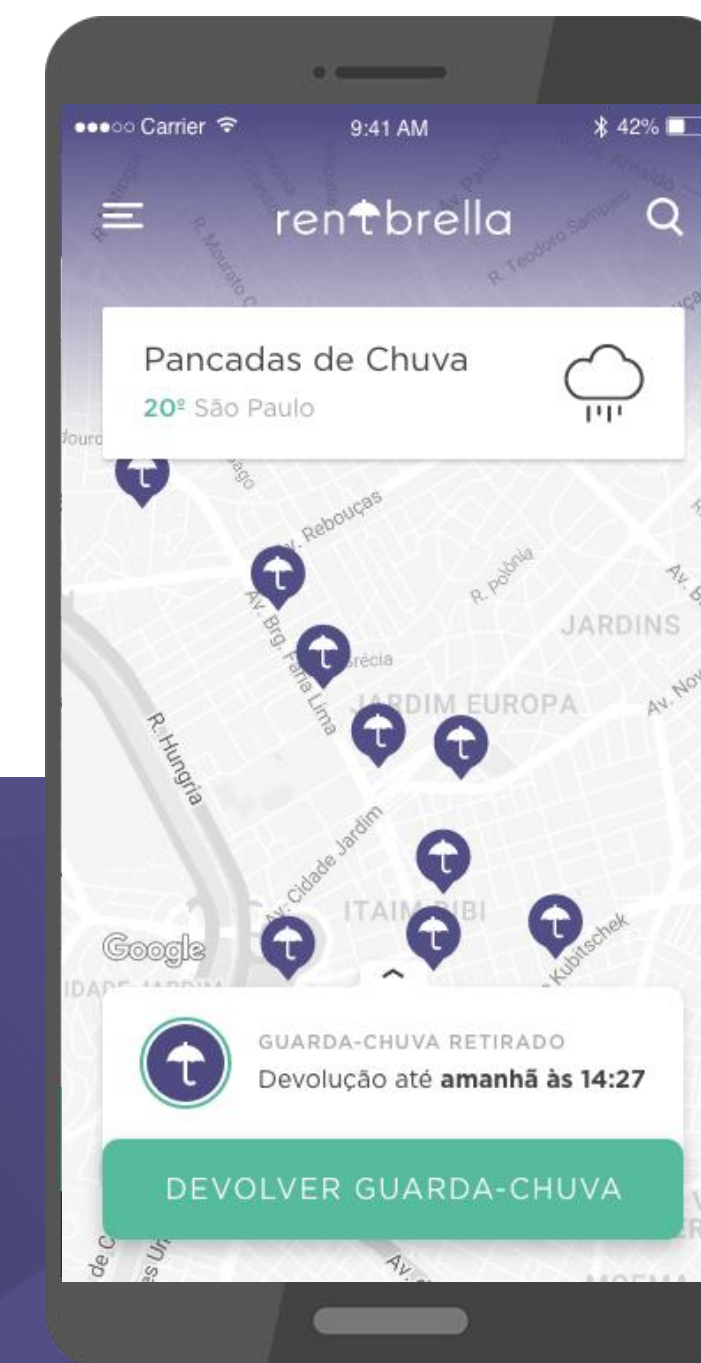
●●●○○ Carrier 9:41 AM 42%

rentbrella

Pancadas de Chuva
20º São Paulo

Av. Rebouças
R. Polônia
JARDINS
Av. Brg. Faria Lima
Grécia
JARDIM EUROPA
R. Hungria
Av. Cidade Jardim
ITAIM BIBI
Kubitschek
Google

GUARDA-CHUVA RETIRADO
Devolução até **amanhã às 14:27**

DEVOLVER GUARDA-CHUVA